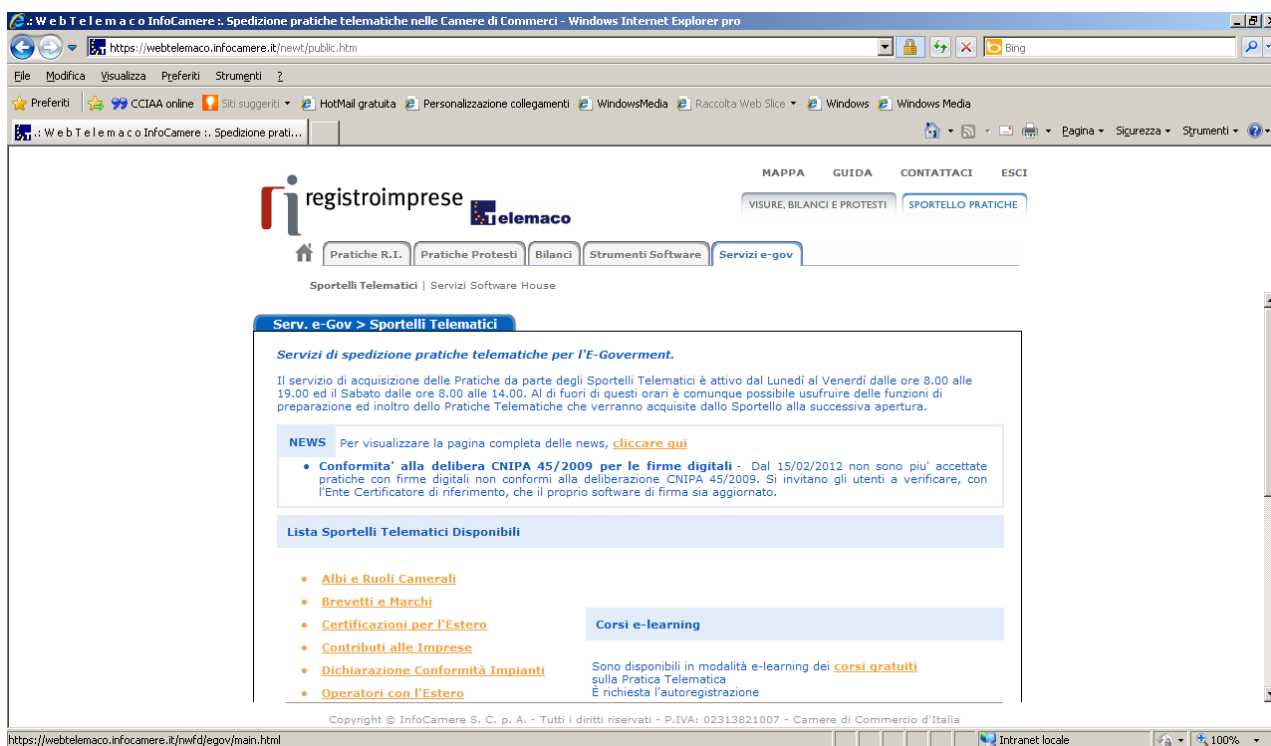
.: W e b T e l e m a c o InfoCamere :. Spedizione pratiche telematiche nelle Camere di Commerci - Windows Internet Explorer pro

https://webtelemaco.infocamere.it/newt/public.htm

Bing

File Modifica Visualizza Preferiti Strumenti ?

Preferiti | CCIAA online | Siti suggeriti ▾ | HotMail gratuita | Personalizzazione collegamenti | WindowsMedia | Raccolta Web Slice ▾ | Windows | Windows Media

.: W e b T e l e m a c o InfoCamere :. Spedizione prati...

Pagina ▾ Sicurezza ▾ Strumenti ▾

MAPPA GUIDA CONTATTACI ESCI

registroimprese telemaco

VISURE, BILANCI E PROTESTI | SPORTELLO PRATICHE

Pratiche R.I. | Pratiche Protesti | Bilanci | Strumenti Software | Servizi e-gov

Sportelli Telematici | Servizi Software House

Serv. e-Gov > Sportelli Telematici

Servizi di spedizione pratiche telematiche per l'E-Goverment.

Il servizio di acquisizione delle Pratiche da parte degli Sportelli Telematici è attivo dal Lunedí al Venerdí dalle ore 8.00 alle 19.00 ed il Sabato dalle ore 8.00 alle 14.00. Al di fuori di questi orari è comunque possibile usufruire delle funzioni di preparazione ed inoltro dello Pratiche Telematiche che verranno acquisite dallo Sportello alla successiva apertura.

NEWS Per visualizzare la pagina completa delle news, cliccare qui

• Conformita' alla delibera CNIPA 45/2009 per le firme digitali - Dal 15/02/2012 non sono piu' accettate pratiche con firme digitali non conformi alla deliberazione CNIPA 45/2009. Si invitano gli utenti a verificare, con l'Ente Certificatore di riferimento, che il proprio software di firma sia aggiornato.

Lista Sportelli Telematici Disponibili

• Albi e Ruoli Camerali
• Brevetti e Marchi
• Certificazioni per l'Estero
• Contributi alle Imprese
• Dichiarazione Conformità Impianti
• Operatori con l'Estero

Corsi e-learning

Sono disponibili in modalità e-learning dei corsi gratuiti sulla Pratica Telematica
È richiesta l'autoregistrazione

Copyright © InfoCamere S. C. p. A. - Tutti i diritti riservati - P.IVA: 02313821007 - Camere di Commercio d'Italia

https://webtelemaco.infocamere.it/nwfd/egov/main.html

Intranet locale

100%